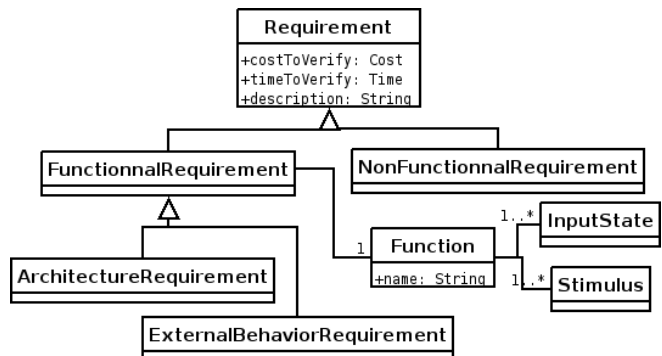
Requirement

+costToVerify: Cost
+timeToVerify: Time
+description: String

FunctionnalRequirement

NonFunctionnalRequirement

1

Function

+name: String

1..*

InputState

1..*

Stimulus

ArchitectureRequirement

ExternalBehaviorRequirement